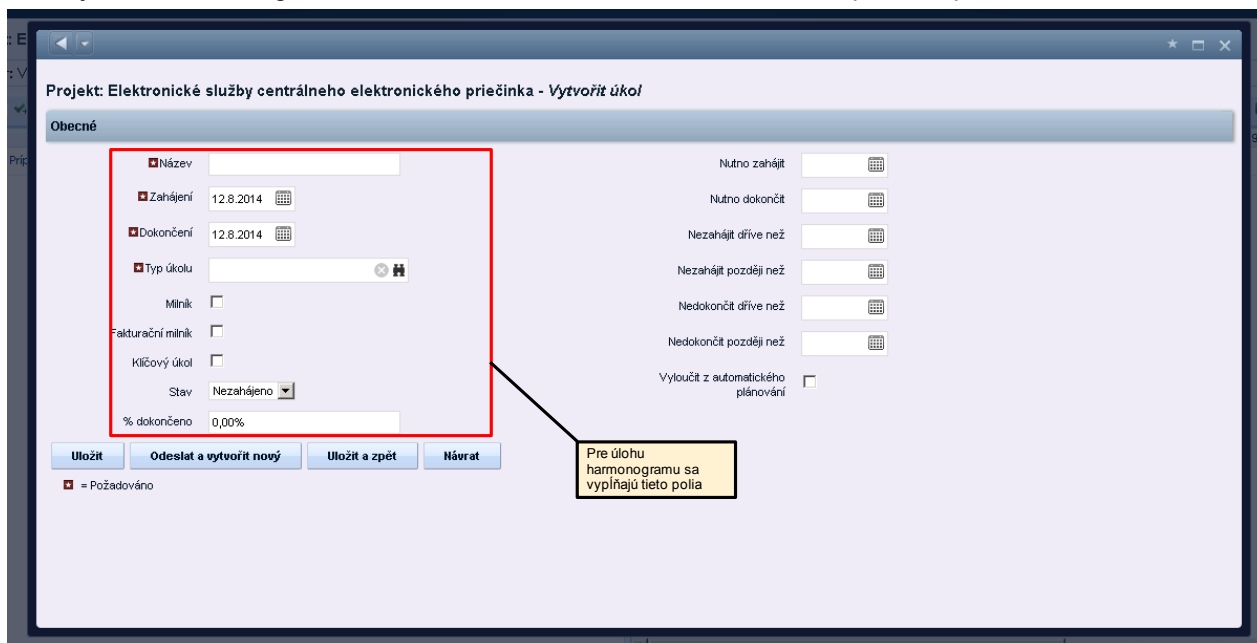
Projekt: Elektronické služby centrálneho elektronického priečinka - *Vytvořit úkol*

Obecné

Název

Zahájení 12.8.2014

Dokončení 12.8.2014

Typ úkolu

Milník

Fakturační milník

Klíčový úkol

Stav Nezahájeno

% dokončeno 0,00%

Nutno zahájit

Nutno dokončit

Nezahájit dříve než

Nezahájit později než

Nedokončit dříve než

Nedokončit později než

Vyloučit z automatického plánování

Uložit

Odeslat a vytvořit nový

Uložit a zpět

Návrat

= Požadováno

Pre úlohu harmonogramu sa vypĺňajú tieto polia